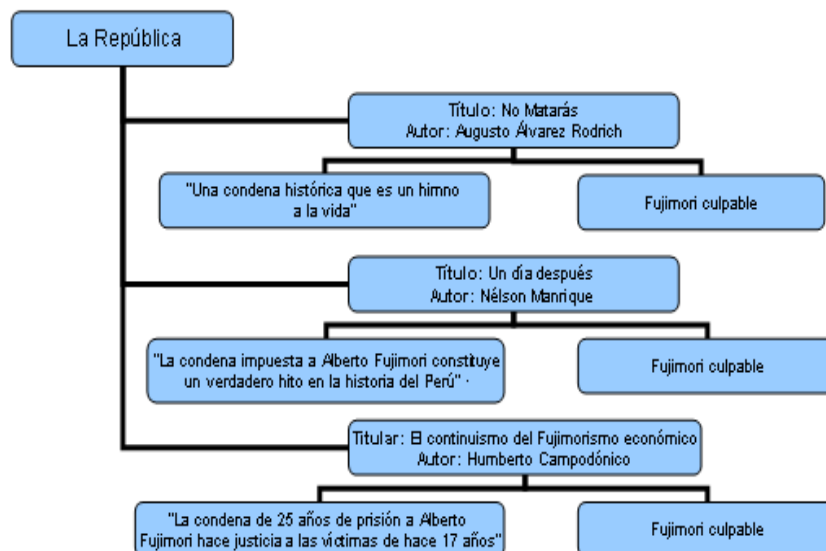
La República

Título: No Matarás
Autor: Augusto Álvarez Rodrich

"Una condena histórica que es un himno a la vida"

Fujimori culpable

Título: Un día después
Autor: Nélson Manrique

"La condena impuesta a Alberto Fujimori constituye un verdadero hito en la historia del Perú" ·

Fujimori culpable

Titular: El continuismo del Fujimorismo económico
Autor: Humberto Campodónico

"La condena de 25 años de prisión a Alberto Fujimori hace justicia a las víctimas de hace 17 años"

Fujimori culpable